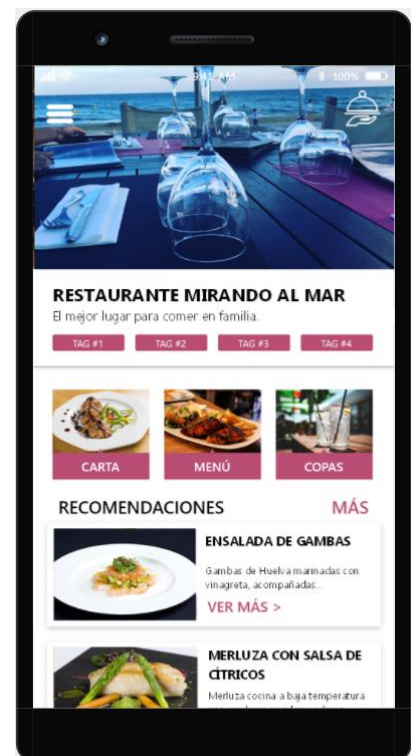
9:41 AM
100%

RESTAURANTE MIRANDO AL MAR
El mejor lugar para comer en familia.

TAG #1
TAG #2
TAG #3
TAG #4

CARTA
MENÚ
COPAS

RECOMENDACIONES
MÁS

ENSALADA DE GAMBAS
Gambas de Huelva marinadas con vinagreta, acompañadas...
VER MÁS >

MERLUZA CON SALSA DE CÍTRICOS
Merluza cocina a baja temperatura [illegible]